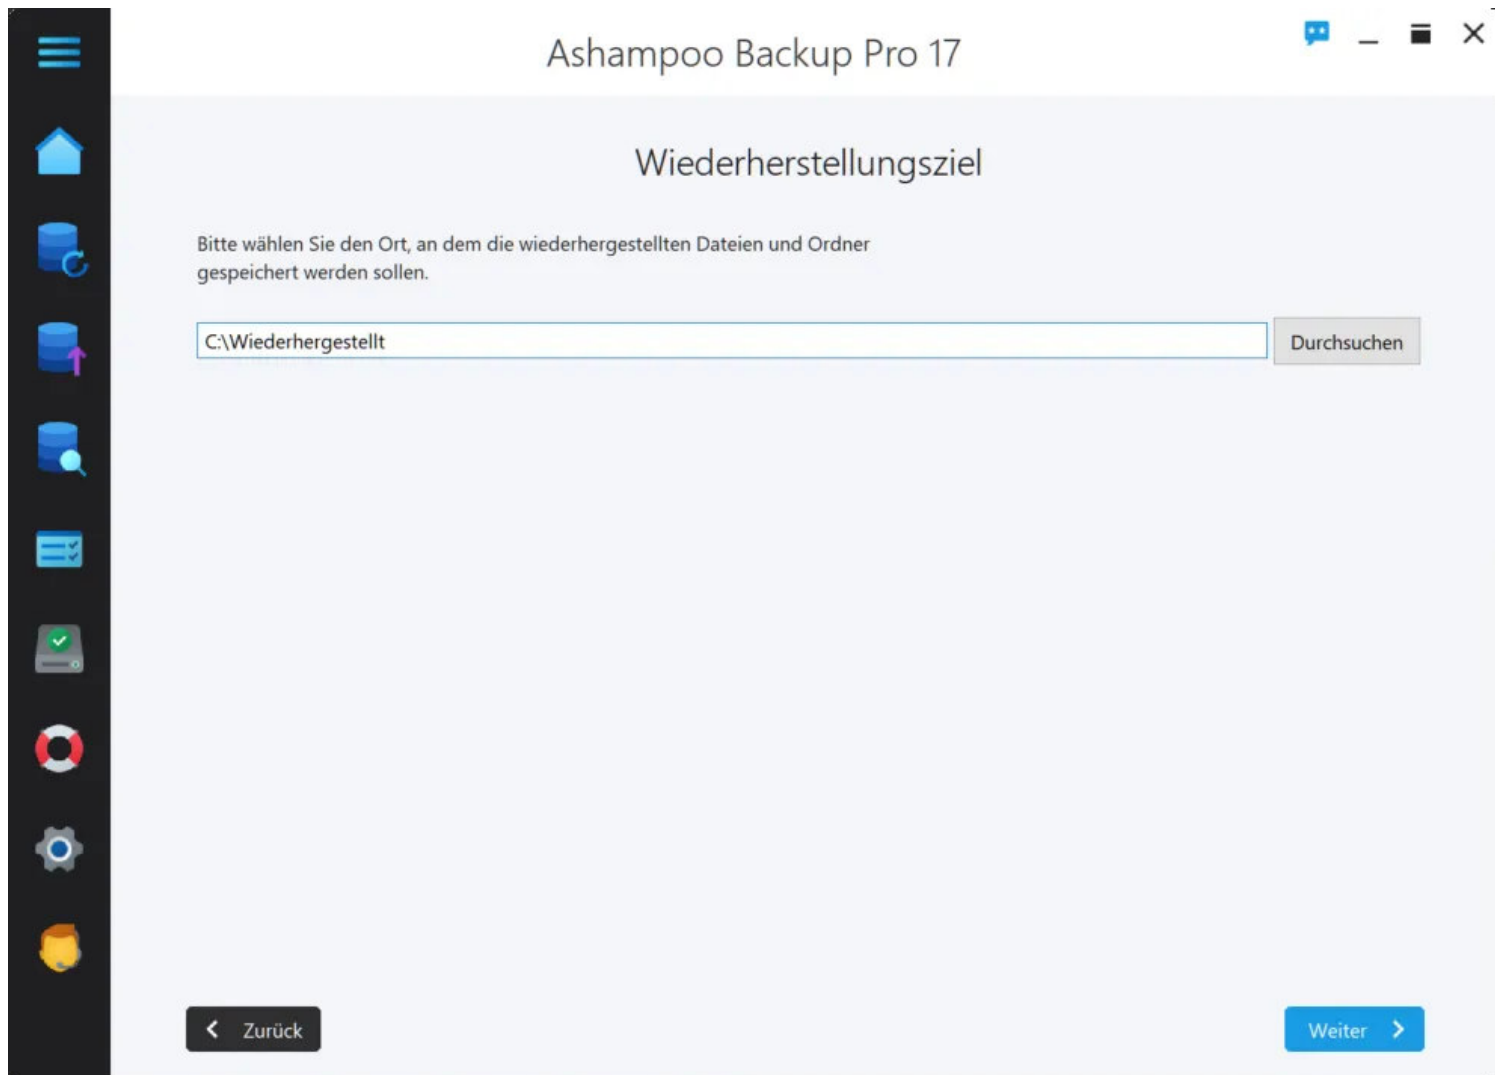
Ashampoo Backup Pro 17

Wiederherstellungsziel

Bitte wählen Sie den Ort, an dem die wiederhergestellten Dateien und Ordner gespeichert werden sollen.

C:\Wiederhergestellt

Durchsuchen

Zurück

Weiter